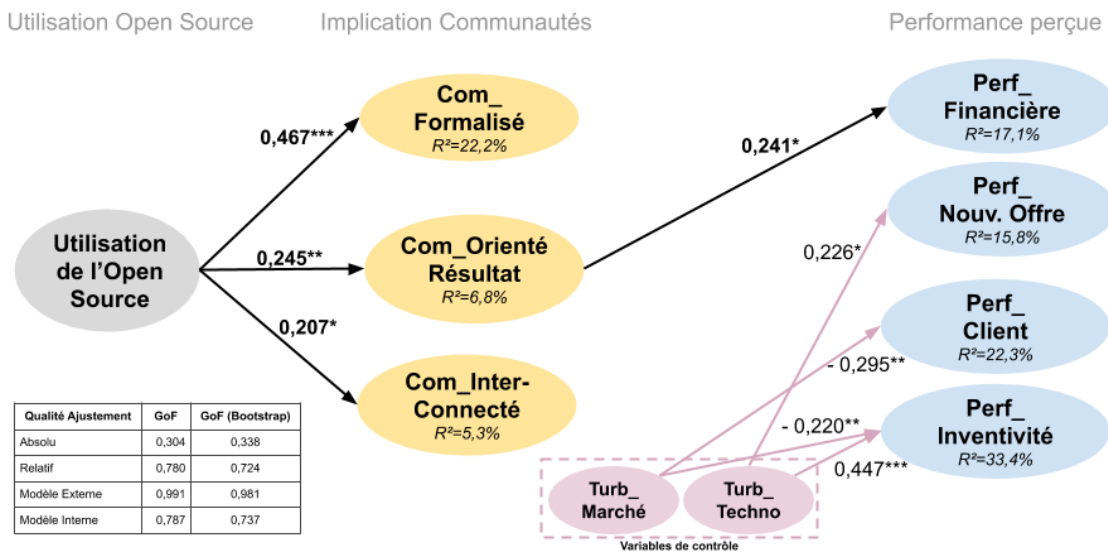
Utilisation Open Source

Implication Communautés

Performance perçue

Utilisation de l'Open Source

0,467***

0,245**

0,207*

Com_ Formalisé
R²=22,2%

Com_Orienté Résultat
R²=6,8%

Com_Inter-Connecté
R²=5,3%

0,241*

Perf_ Financière
R²=17,1%

Perf_ Nouv. Offre
R²=15,8%

Perf_ Client
R²=22,3%

Perf_ Inventivité
R²=33,4%

0,226*

- 0,295**

- 0,220**

0,447***

Turb_ Marché

Turb_ Techno

Variables de contrôle

| Qualité Ajustement | GoF | GoF (Bootstrap) |
|---|---|---|
| Absolu | 0,304 | 0,338 |
| Relatif | 0,780 | 0,724 |
| Modèle Externe | 0,991 | 0,981 |
| Modèle Interne | 0,787 | 0,737 |